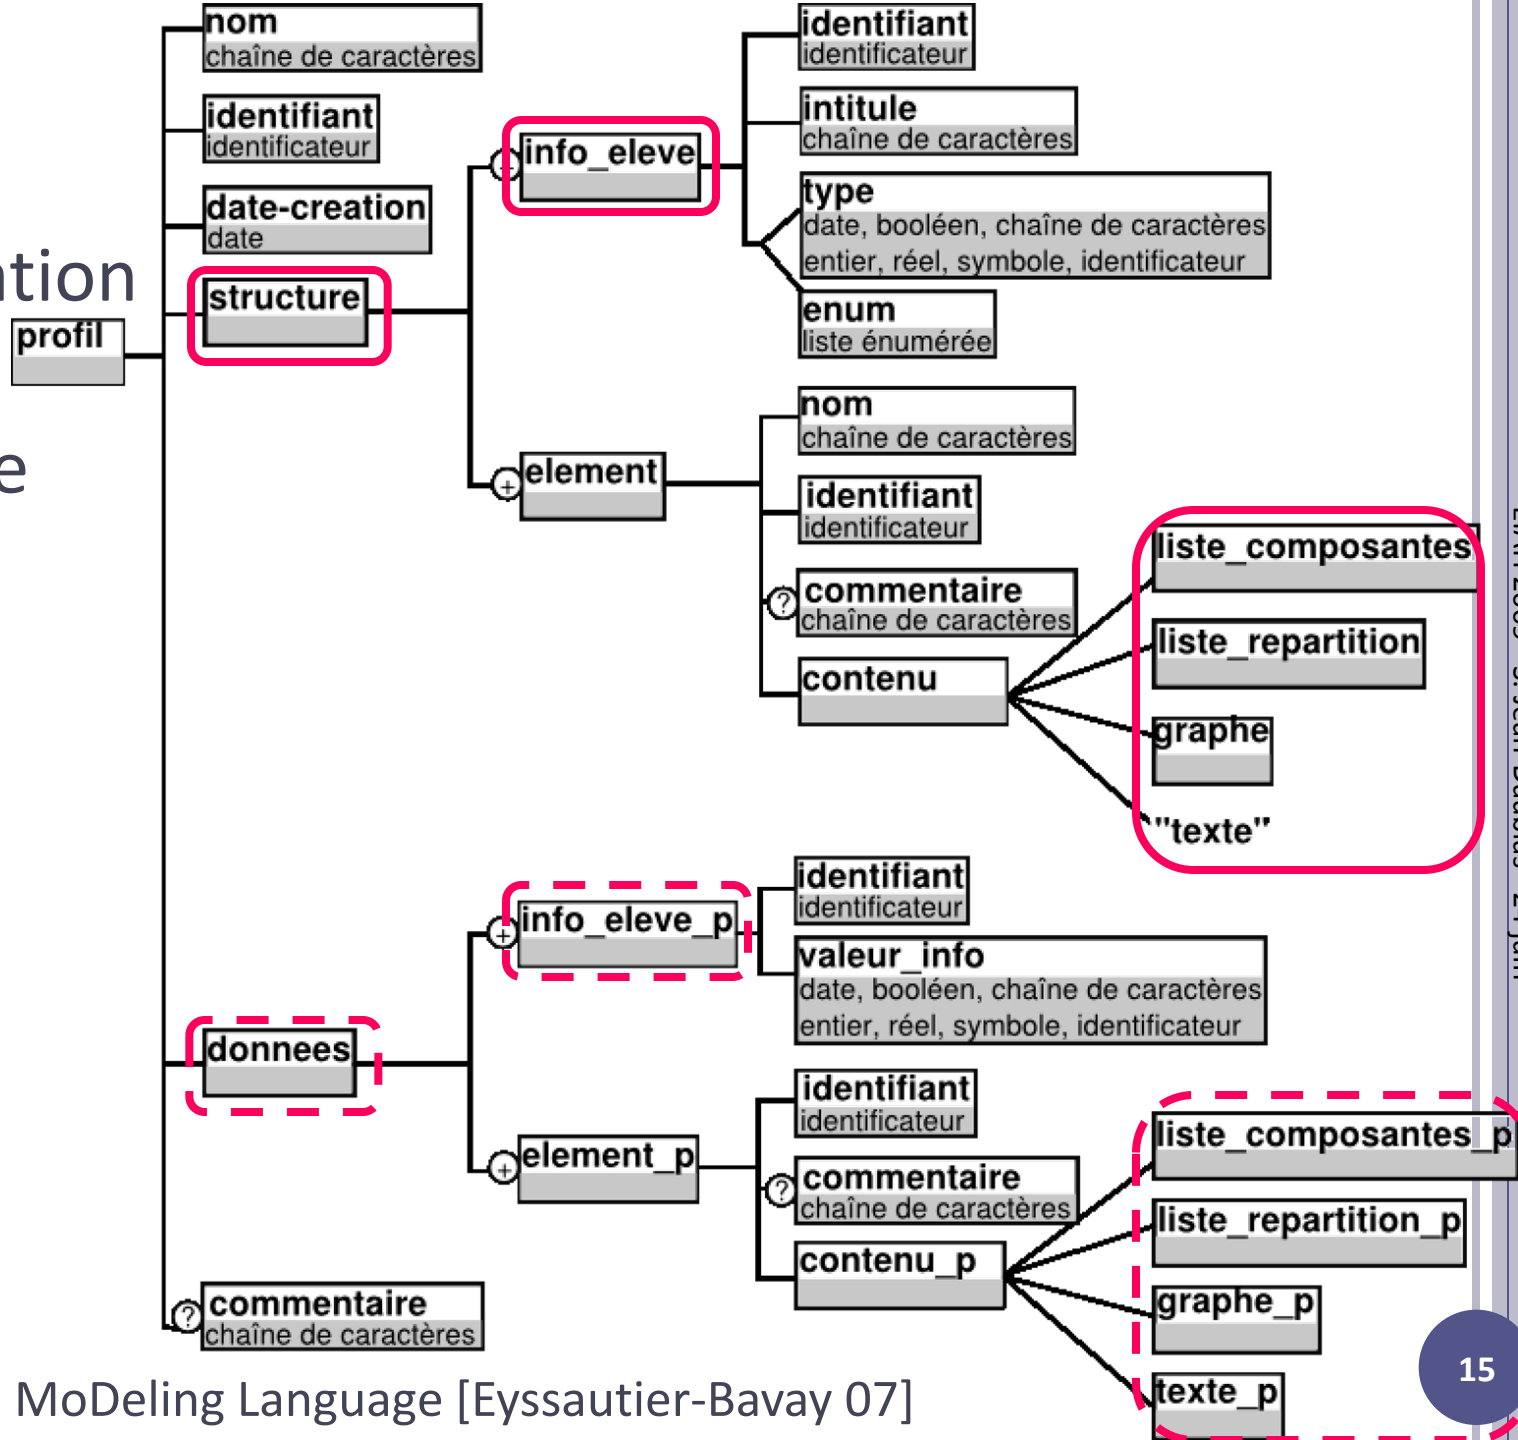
tion

e

profil

nom
chaîne de caractères

identifiant
identificateur

date-creation
date

structure

info_eleve

identifiant
identificateur

intitule
chaîne de caractères

type
date, booléen, chaîne de caractères
entier, réel, symbole, identificateur

enum
liste énumérée

element

nom
chaîne de caractères

identifiant
identificateur

commentaire
chaîne de caractères

contenu

liste_composantes

liste_repartition

graphe

"texte"

donnees

info_eleve_p

identifiant
identificateur

valeur_info
date, booléen, chaîne de caractères
entier, réel, symbole, identificateur

element_p

identifiant
identificateur

commentaire
chaîne de caractères

contenu_p

liste_composantes_p

liste_repartition_p

graphe_p

texte_p

commentaire
chaîne de caractères

MoDeling Language [Eyssautier-Bavay 07]

15